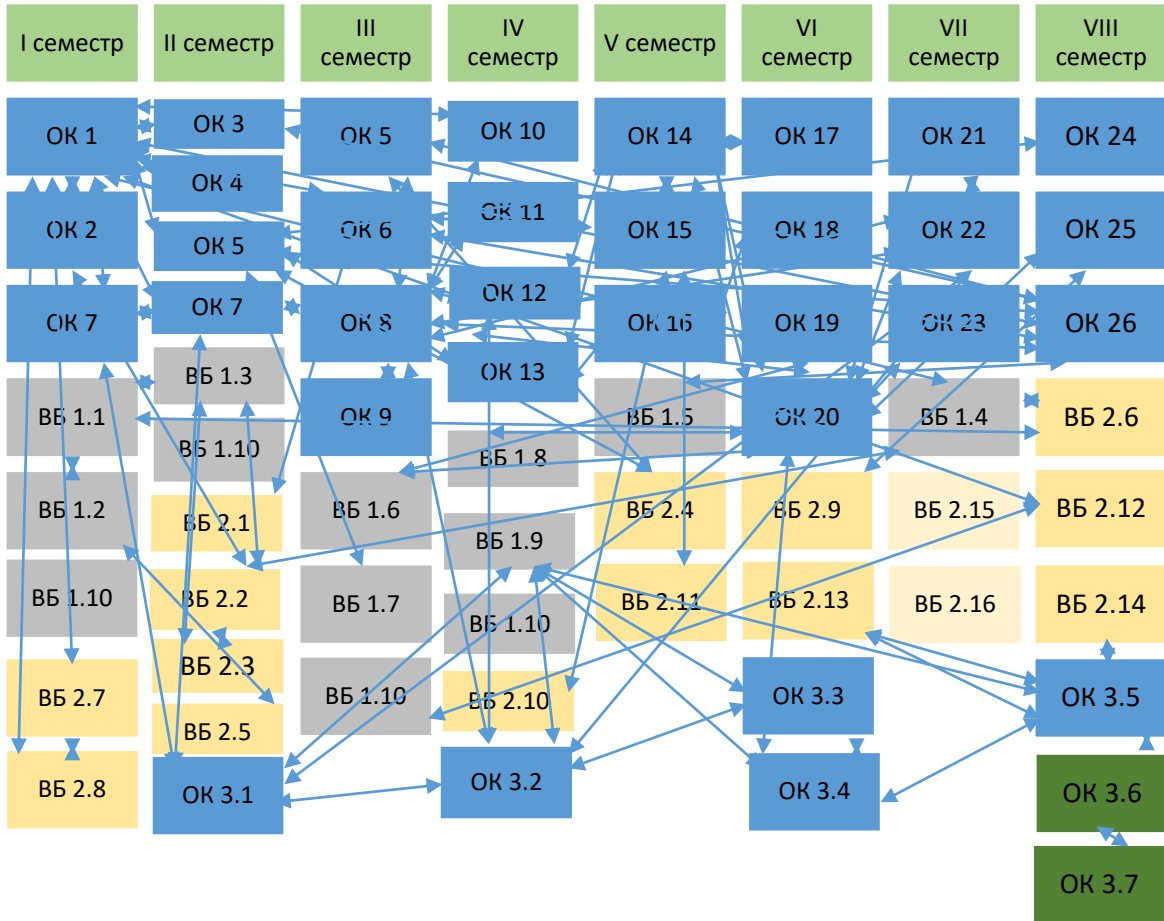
I семестр

ОК 1

ОК 2

ОК 7

ВБ 1.1

ВБ 1.2

ВБ 1.10

ВБ 2.7

ВБ 2.8

II семестр

ОК 3

ОК 4

ОК 5

ОК 7

ВБ 1.3

ВБ 1.10

ВБ 2.1

ВБ 2.2

ВБ 2.3

ВБ 2.5

ОК 3.1

III семестр

ОК 5

ОК 6

ОК 8

ОК 9

ВБ 1.6

ВБ 1.7

ВБ 1.10

IV семестр

ОК 10

ОК 11

ОК 12

ОК 13

ВБ 1.8

ВБ 1.9

ВБ 1.10

ВБ 2.10

ОК 3.2

V семестр

ОК 14

ОК 15

ОК 16

ВБ 1.5

ВБ 2.4

ВБ 2.11

VI семестр

ОК 17

ОК 18

ОК 19

ОК 20

ВБ 2.9

ВБ 2.13

ОК 3.3

ОК 3.4

VII семестр

ОК 21

ОК 22

ОК 23

ВБ 1.4

ВБ 2.15

ВБ 2.16

VIII семестр

ОК 24

ОК 25

ОК 26

ВБ 2.6

ВБ 2.12

ВБ 2.14

ОК 3.5

ОК 3.6

ОК 3.7